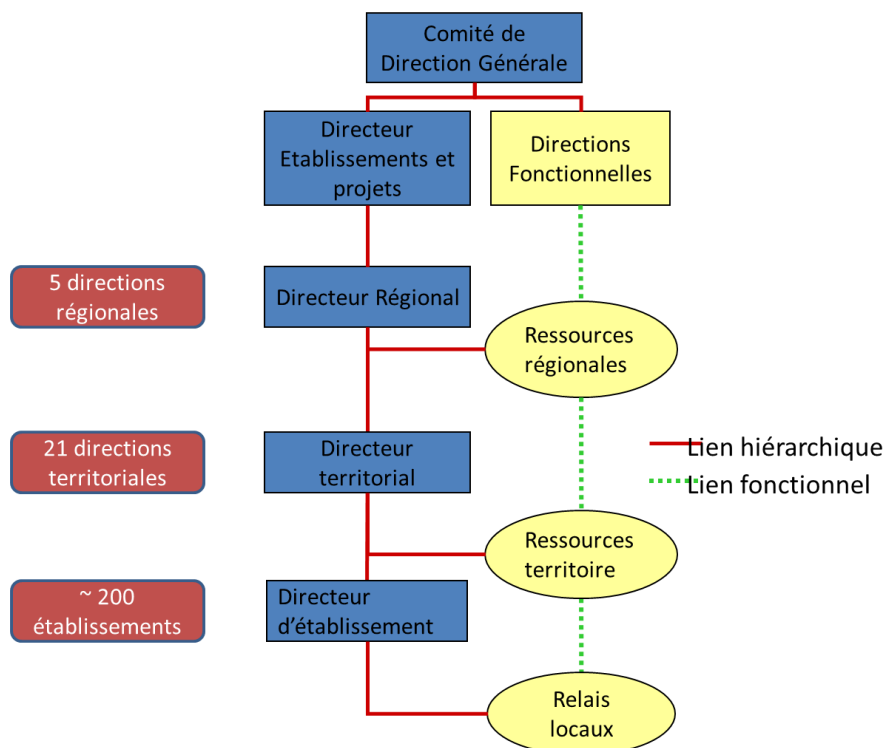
Comité de Direction Générale

Directeur Etablissements et projets

Directions Fonctionnelles

5 directions régionales

Directeur Régional

Ressources régionales

21 directions territoriales

Directeur territorial

Lien hiérarchique

Lien fonctionnel

Ressources territoire

~ 200 établissements

Directeur d'établissement

Relais locaux